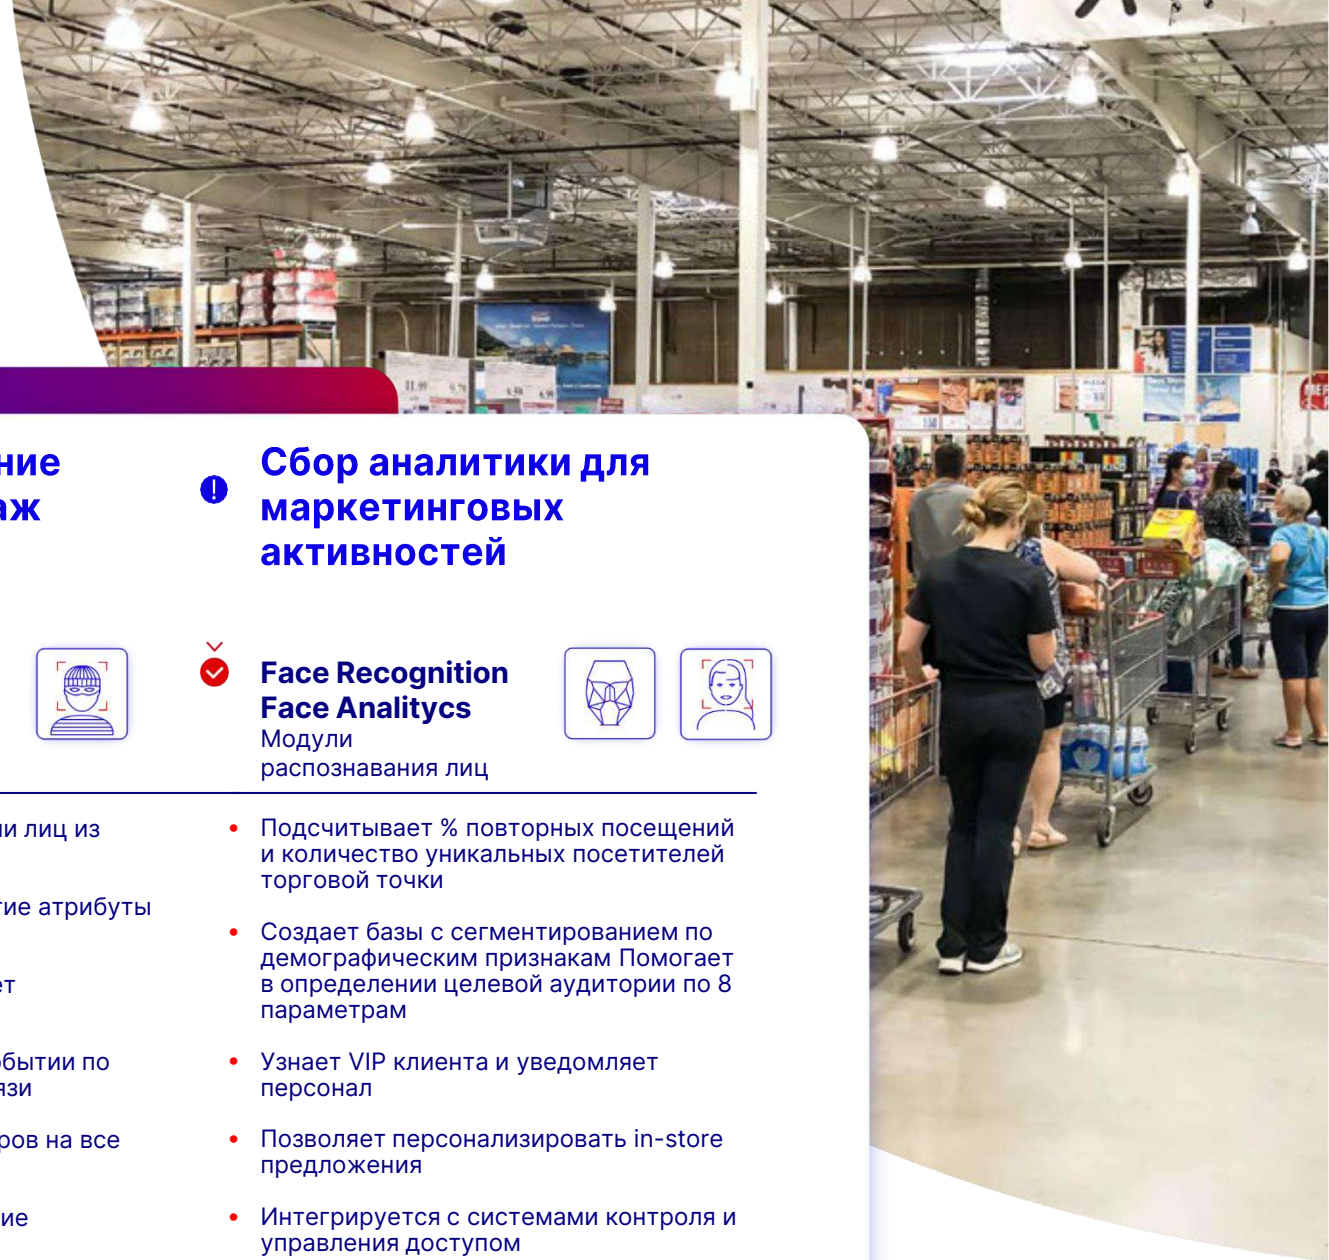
ние
аж

Сбор аналитики для маркетинговых активностей

Face Recognition
Face Analitycs
Модули
распознавания лиц

и лиц из

тие атрибуты

ет

бытии по
язи

ров на все

ие

• Подсчитывает % повторных посещений и количество уникальных посетителей торговой точки

• Создает базы с сегментированием по демографическим признакам Помогает в определении целевой аудитории по 8 параметрам

• Узнает VIP клиента и уведомляет персонал

• Позволяет персонализировать in-store предложения

• Интегрируется с системами контроля и управления доступом